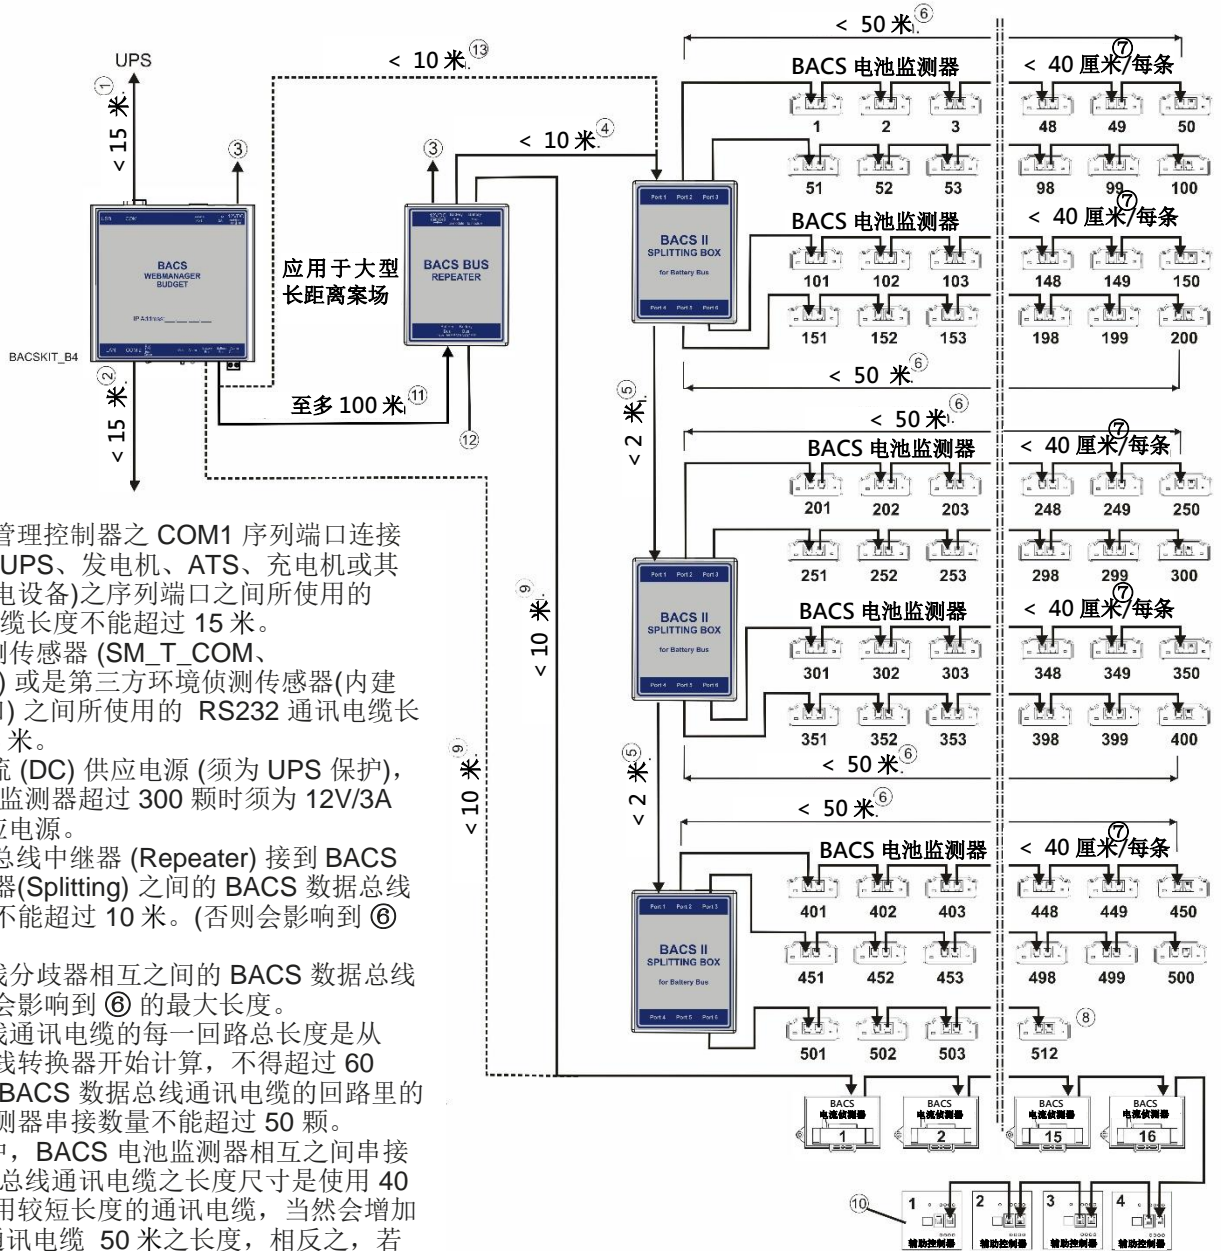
UPS
① < 15 米
③
< 10 米⑬
③
< 10 米④
< 50 米⑥
BACS 电池监测器
< 40 厘米⑦/每条
1 2 3 48 49 50
51 52 53 98 99⑦ 100
BACS 电池监测器
< 40 厘米⑦/每条
101 102 103 148 149 150
151 152 153 198 199 200
< 50 米⑥

BACS WEBMANAGER BUDGET
IP Address:
BACSKIT_B4
应用于大型长距离案场
BACS BUS REPEATER
BACS II SPLITTING BOX for Battery Bus
② < 15 米
至多 100 米⑪
⑫
⑤ < 2 米

< 50 米⑥
BACS 电池监测器
< 40 厘米⑦/每条
201 202 203 248 249 250
251 252 253 298 299⑦ 300
BACS 电池监测器
< 40 厘米⑦/每条
301 302 303 348 349 350
351 352 353 398 399 400
< 50 米⑥
BACS II SPLITTING BOX for Battery Bus
⑨ < 10 米
⑨ < 10 米
⑤ < 2 米
< 50 米⑥
BACS 电池监测器
< 40 厘米⑦/每条
401 402 403 448 449 450
451 452 453 498 499 500
501 502 503 512 ⑧
BACS II SPLITTING BOX for Battery Bus
BACS 电流侦测器 1
BACS 电流侦测器 2
BACS 电流侦测器 15
BACS 电流侦测器 16
⑩
1 辅助控制器
2 辅助控制器
3 辅助控制器
4 辅助控制器

管理控制器之 COM1 序列端口连接 UPS、发电机、ATS、充电机或其电设备)之序列端口之间所使用的缆长度不能超过 15 米。
测传感器 (SM_T_COM、) 或是第三方环境侦测传感器(内建) 之间所使用的 RS232 通讯电缆长米。
流 (DC) 供应电源 (须为 UPS 保护),监测器超过 300 颗时须为 12V/3A 应电源。
总线中继器 (Repeater) 接到 BACS 器(Splitting) 之间的 BACS 数据总线不能超过 10 米。(否则会影响到 ⑥
线分歧器相互之间的 BACS 数据总线会影响到 ⑥ 的最大长度。
线通讯电缆的每一回路总长度是从线转换器开始计算，不得超过 60 BACS 数据总线通讯电缆的回路里的测器串接数量不能超过 50 颗。
中，BACS 电池监测器相互之间串接总线通讯电缆之长度尺寸是使用 40 用较短长度的通讯电缆，当然会增加通讯电缆 50 米之长度，相反之，若